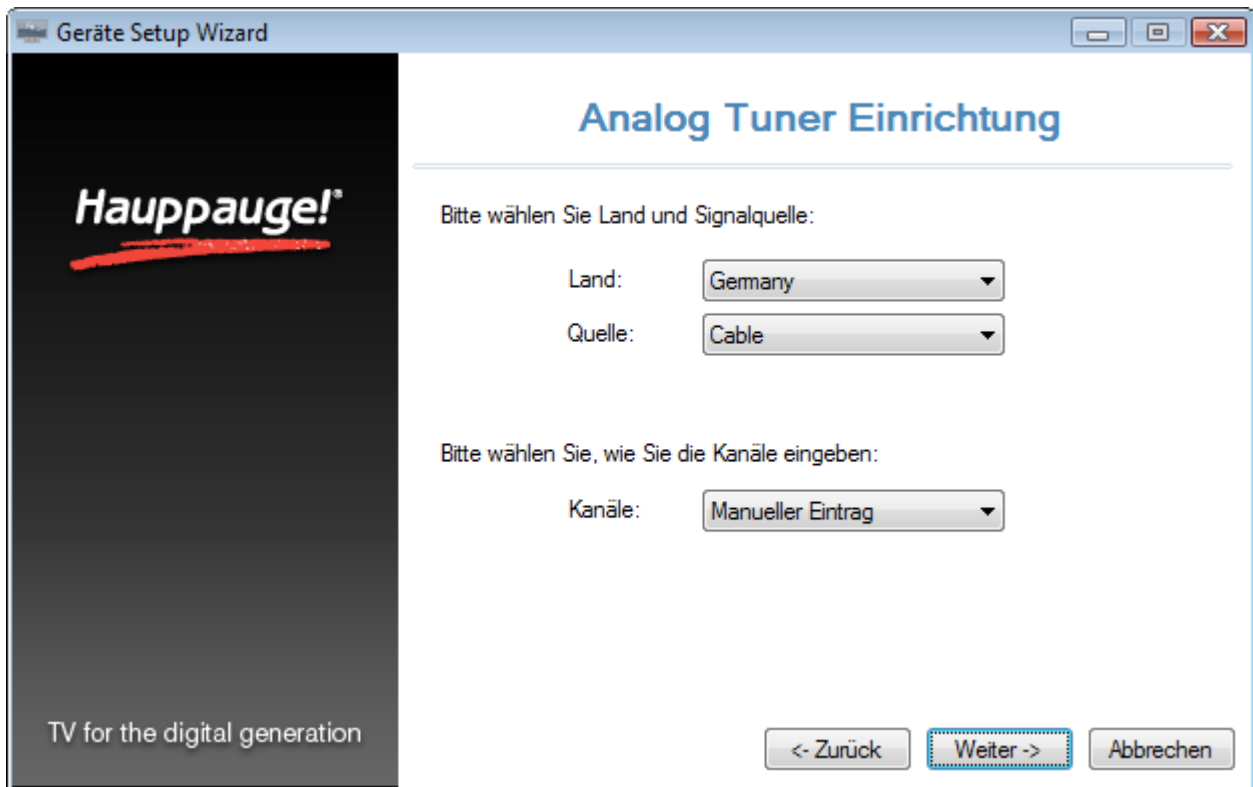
Geräte Setup Wizard

Hauppauge!®

TV for the digital generation

Analog Tuner Einrichtung

Bitte wählen Sie Land und Signalquelle:

Land: Germany

Quelle: Cable

Bitte wählen Sie, wie Sie die Kanäle eingeben:

Kanäle: Manueller Eintrag

<- Zurück Weiter -> Abbrechen